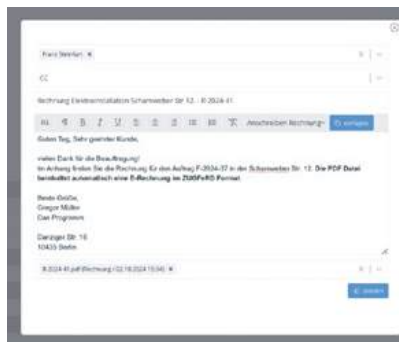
Franz Steinfurt ×

CC

Rechnung Elektroinstallation Scharnweber Str 12 - R 2024-41

Anschreiben Rechnung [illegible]

Guten Tag, Sehr geehrter Kunde,

vielen Dank für die Beauftragung!
Im Anhang finden Sie die Rechnung für den Auftrag F-2024-37 in der Scharnweber Str. 12. Die PDF Datei beinhaltet automatisch eine E-Rechnung im ZUGFeRD Format

Beste Grüße,
Gregor Müller
Das Programm

Danziger Str. 16
10435 Berlin

R-2024-41.pdf (Rechnung) (02.10.2024 15:04) ×

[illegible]